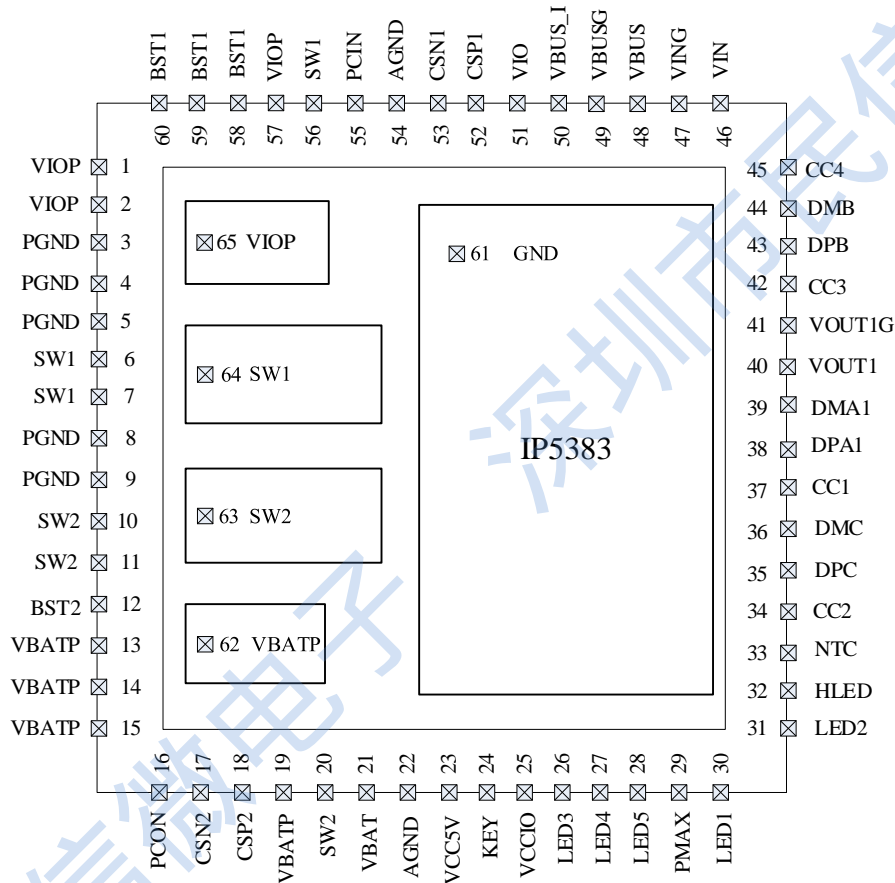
BST1 60
BST1 59
BST1 58
VIOP 57
SW1 56
PCIN 55
AGND 54
CSN1 53
CSP1 52
VIO 51
VBUS_I 50
VBUSG 49
VBUS 48
VING 47
VIN 46

VIOP 1
VIOP 2
PGND 3
PGND 4
PGND 5
SW1 6
SW1 7
PGND 8
PGND 9
SW2 10
SW2 11
BST2 12
VBATP 13
VBATP 14
VBATP 15

65 VIOP
64 SW1
63 SW2
62 VBATP
61 GND
IP5383

45 CC4
44 DMB
43 DPB
42 CC3
41 VOUT1G
40 VOUT1
39 DMA1
38 DPA1
37 CC1
36 DMC
35 DPC
34 CC2
33 NTC
32 HLED
31 LED2

16 PCON
17 CSN2
18 CSP2
19 VBATP
20 SW2
21 VBAT
22 AGND
23 VCC5V
24 KEY
25 VCCIO
26 LED3
27 LED4
28 LED5
29 PMAX
30 LED1

深圳市良微电子